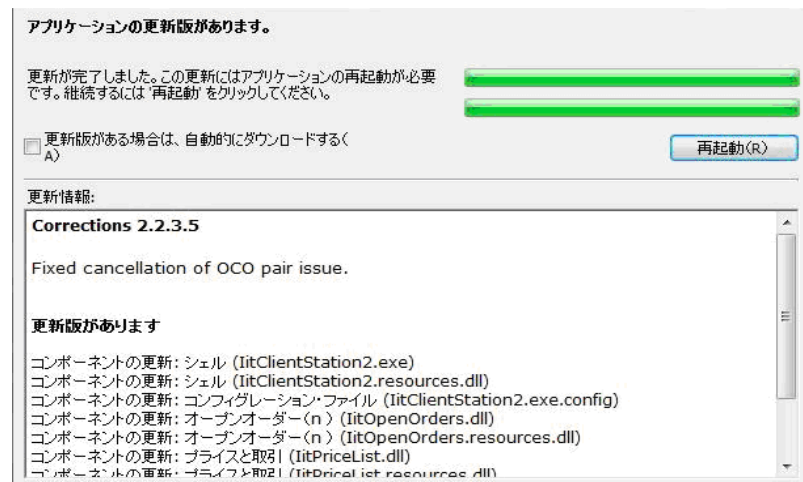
アプリケーションの更新版があります。

更新が完了しました。この更新にはアプリケーションの再起動が必要です。継続するには '再起動' をクリックしてください。

更新版がある場合は、自動的にダウンロードする(A)

再起動(R)

更新情報:

Corrections 2.2.3.5

Fixed cancellation of OCO pair issue.

更新版があります

コンポーネントの更新: シェル (ItClientStation2.exe)
コンポーネントの更新: シェル (ItClientStation2.resources.dll)
コンポーネントの更新: コンフィグレーション・ファイル (ItClientStation2.exe.config)
コンポーネントの更新: オープンオーダー(n) (ItOpenOrders.dll)
コンポーネントの更新: オープンオーダー(n) (ItOpenOrders.resources.dll)
コンポーネントの更新: プライスと取引 (ItPriceList.dll)
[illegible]